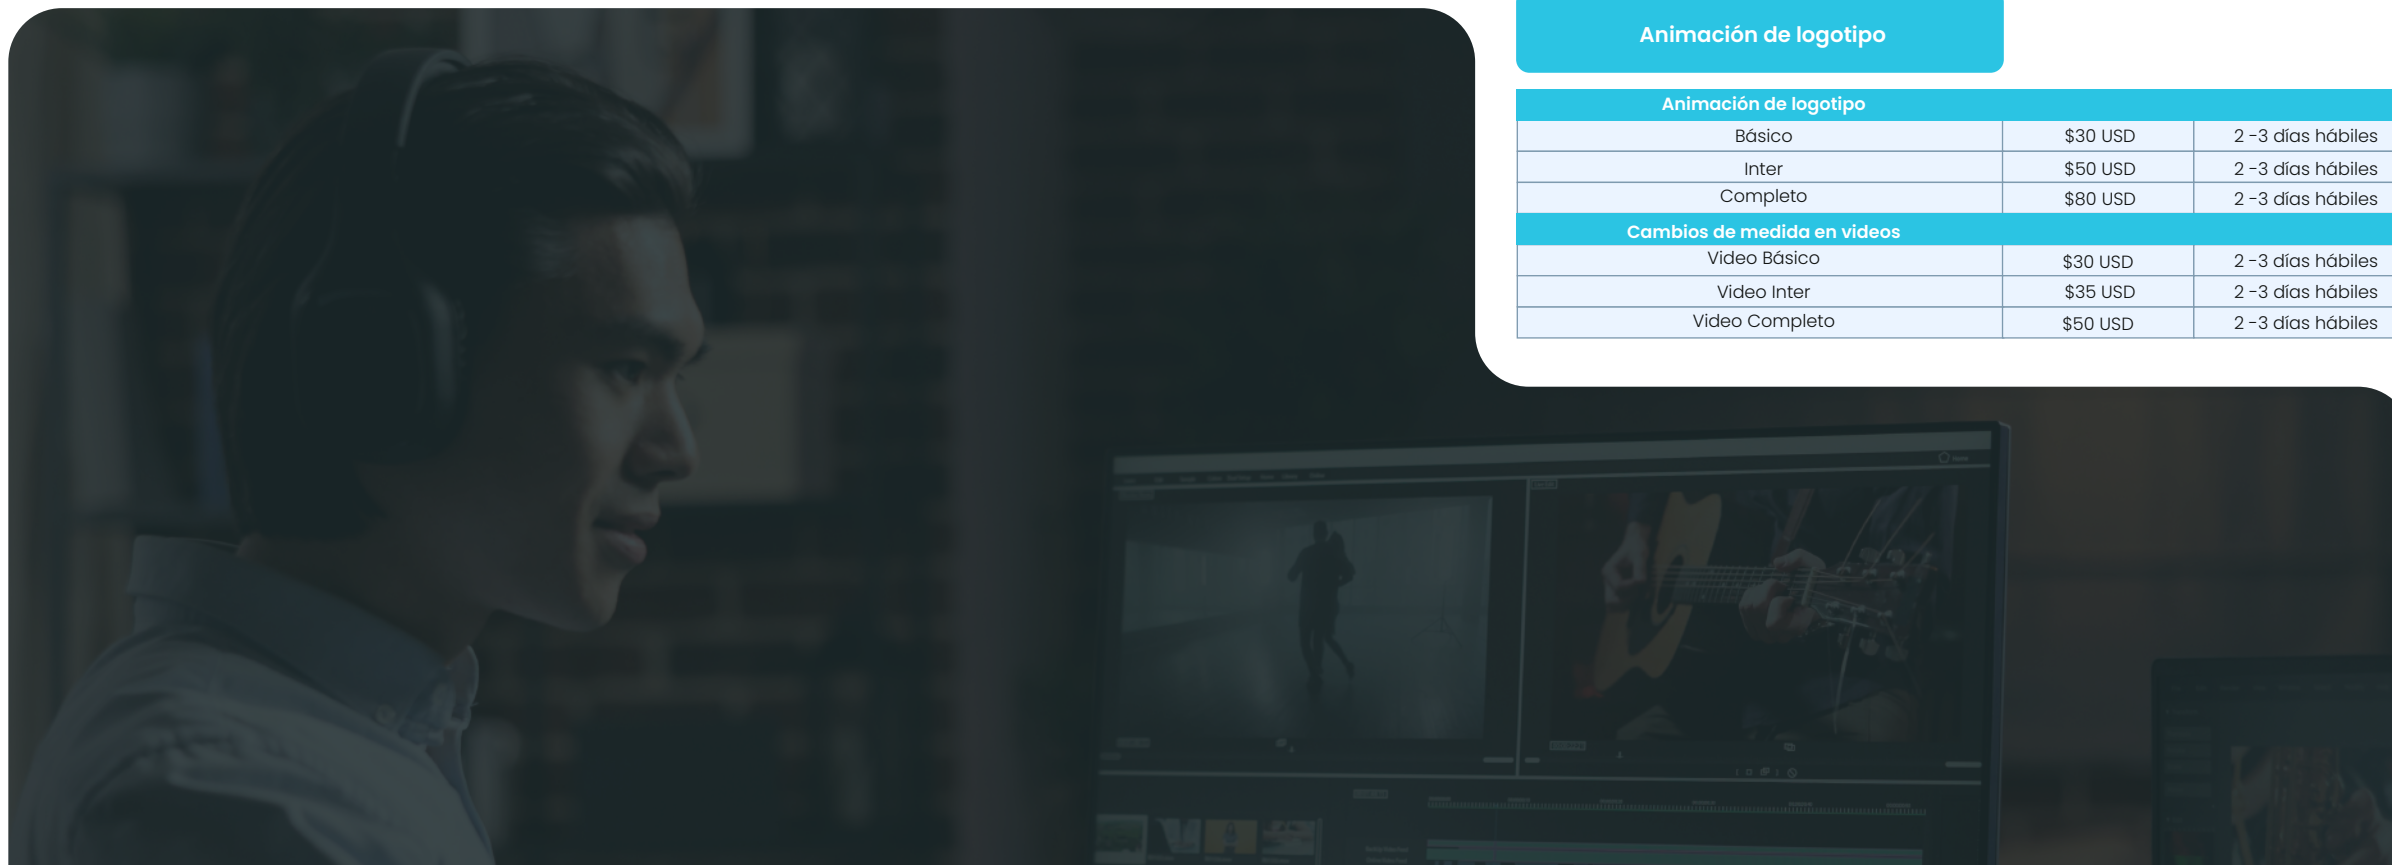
Animación de logotipo

| Animación de logotipo | | |
|---|---|---|
| Básico | $30 USD | 2 -3 días hábiles |
| Inter | $50 USD | 2 -3 días hábiles |
| Completo | $80 USD | 2 -3 días hábiles |
| **Cambios de medida en videos** | | |
| Video Básico | $30 USD | 2 -3 días hábiles |
| Video Inter | $35 USD | 2 -3 días hábiles |
| Video Completo | $50 USD | 2 -3 días hábiles |